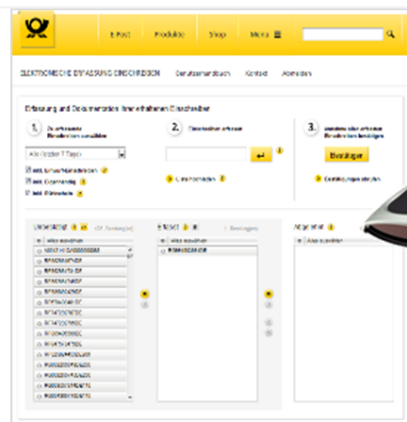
E-Post Produkte Shop Menü

ELEKTRONISCHE ERFASSUNG EINSCHREIBEN Benutzerhandbuch Kontakt Abmelden

Erfassung und Dokumentation Ihrer erhaltenen Einschreiben

1. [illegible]

2. Einschreiben erfassen

3. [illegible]

Alle (letzten 7 Tage)

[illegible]

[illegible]

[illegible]

Bestätigen

Unbearbeitet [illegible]

Erfasst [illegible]

Abgeholt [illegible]

Alle auswählen

Alle auswählen

Alle auswählen

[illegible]